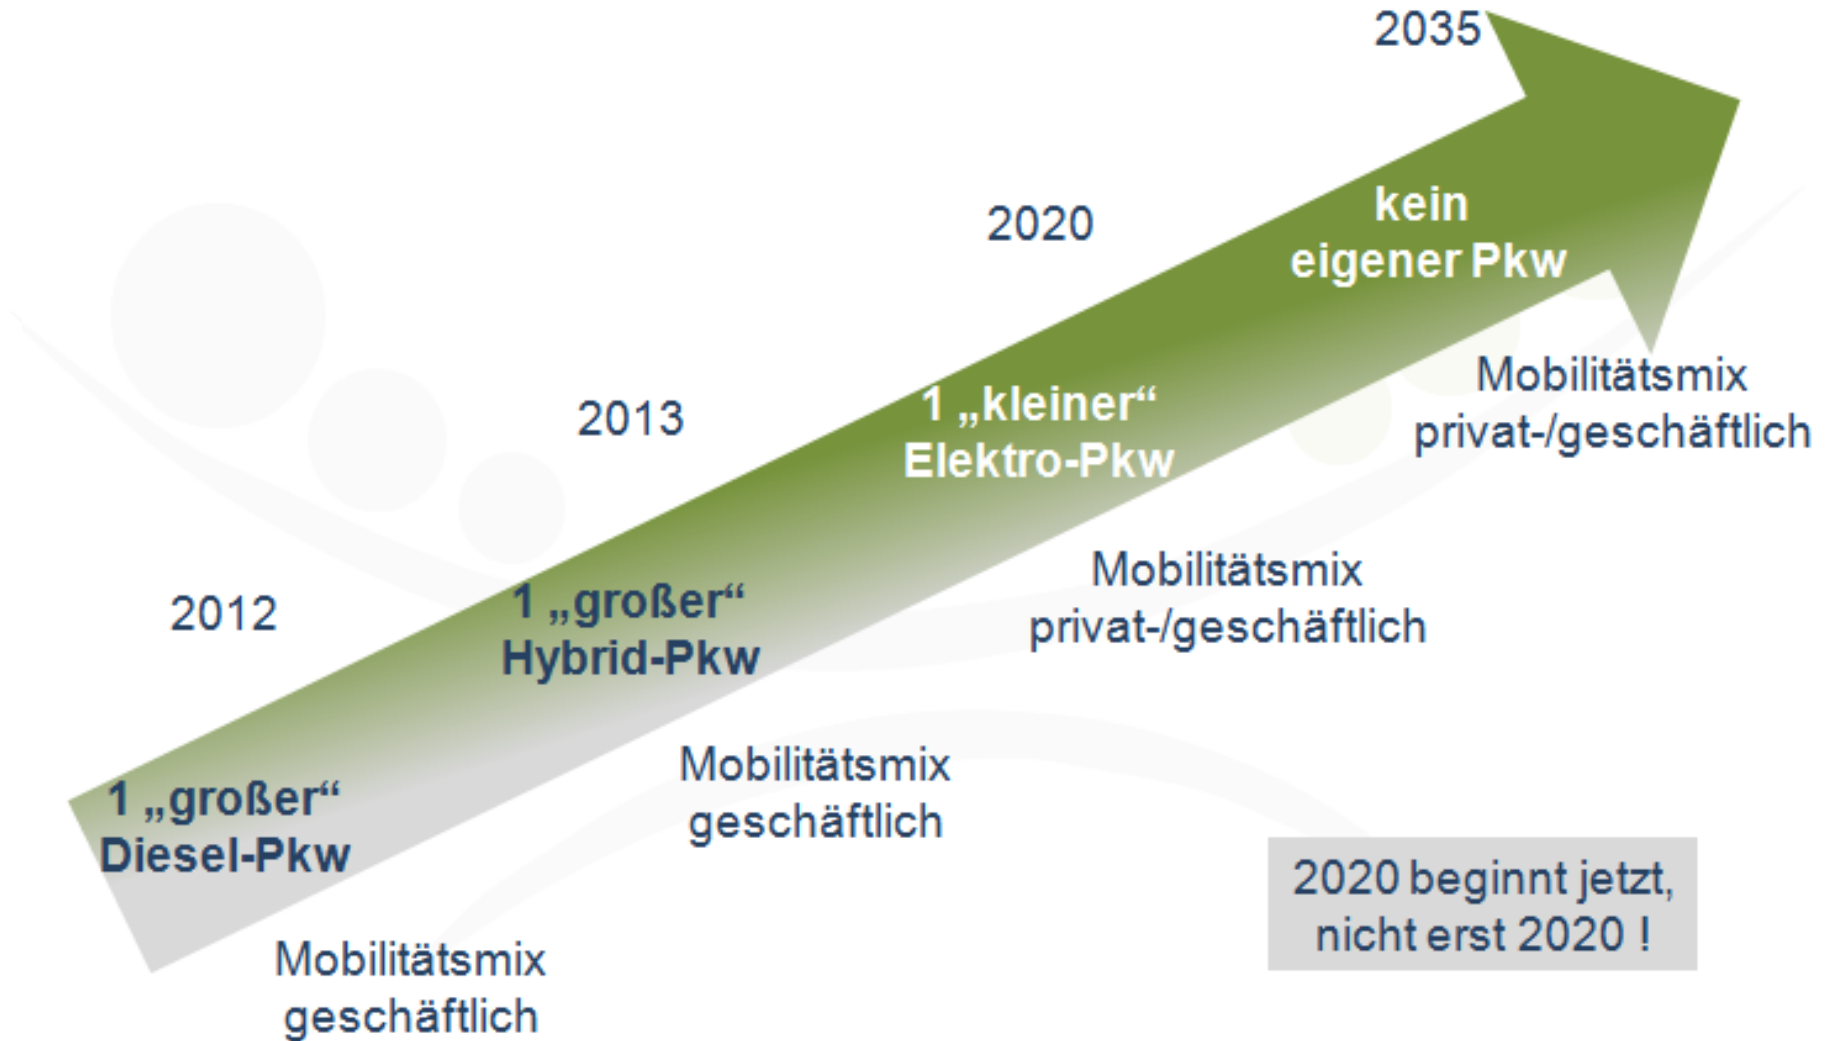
2035

kein eigener Pkw

Mobilitätsmix privat-/geschäftlich

2020

1 „kleiner“ Elektro-Pkw

Mobilitätsmix privat-/geschäftlich

2013

1 „großer“ Hybrid-Pkw

Mobilitätsmix geschäftlich

2012

1 „großer“ Diesel-Pkw

Mobilitätsmix geschäftlich

2020 beginnt jetzt, nicht erst 2020 !